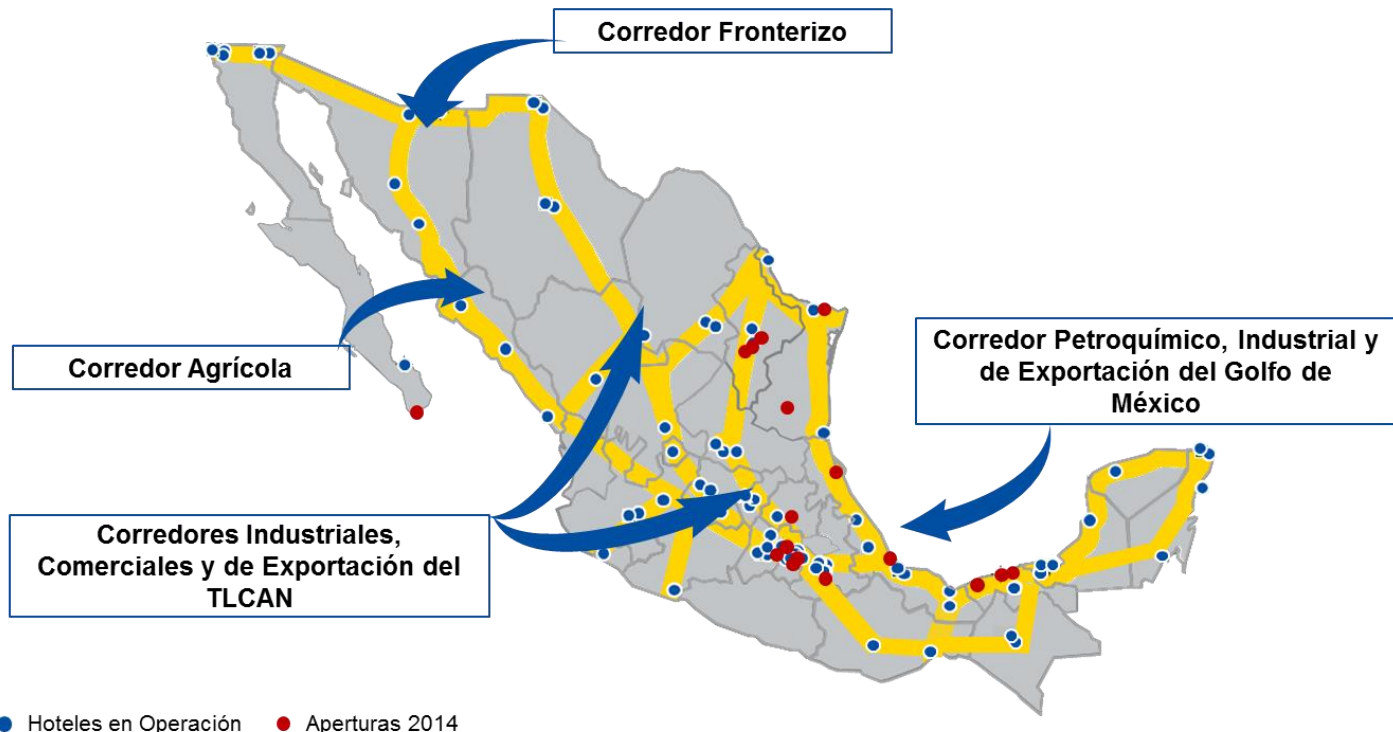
Corredor Fronterizo

Corredor Agrícola

Corredor Petroquímico, Industrial y de Exportación del Golfo de México

Corredores Industriales, Comerciales y de Exportación del TLCAN

Hoteles en Operación
Aperturas 2014